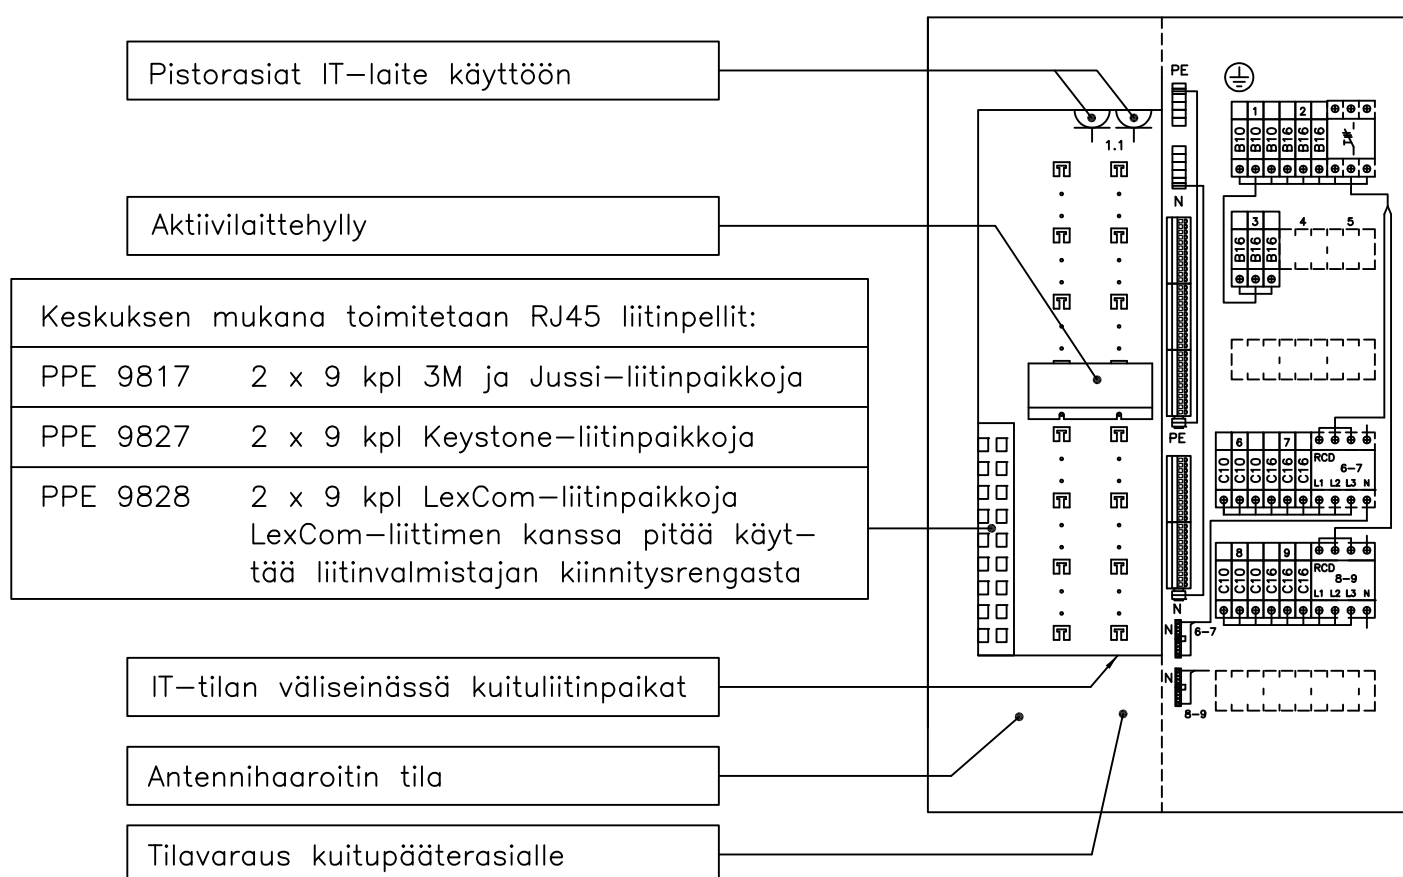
Pistorasiat IT–laite käyttöön

Aktiivilaittehylly

| Keskuksen mukana toimitetaan RJ45 liitinpellit: | |
|---|---|
| PPE 9817 | 2 x 9 kpl 3M ja Jussi–liitinpaikkoja |
| PPE 9827 | 2 x 9 kpl Keystone–liitinpaikkoja |
| PPE 9828 | 2 x 9 kpl LexCom–liitinpaikkoja LexCom–liittimen kanssa pitää käyttää liitinvalmistajan kiinnitysrengasta |

IT–tilan väliseinässä kuituliitinpaikat

Antennihaaroitin tila

Tilavaraus kuitupääterasialle

1.1
PE
N
PE
N
1
2
B10 B10 B10 B16 B16 B16
3
B16 B16 B16
4
5
6
7
C10 C10 C10 C16 C16 C16
RCD 6–7
L1 L2 L3 N
8
9
C10 C10 C10 C16 C16 C16
RCD 8–9
L1 L2 L3 N
N 6–7
N 8–9